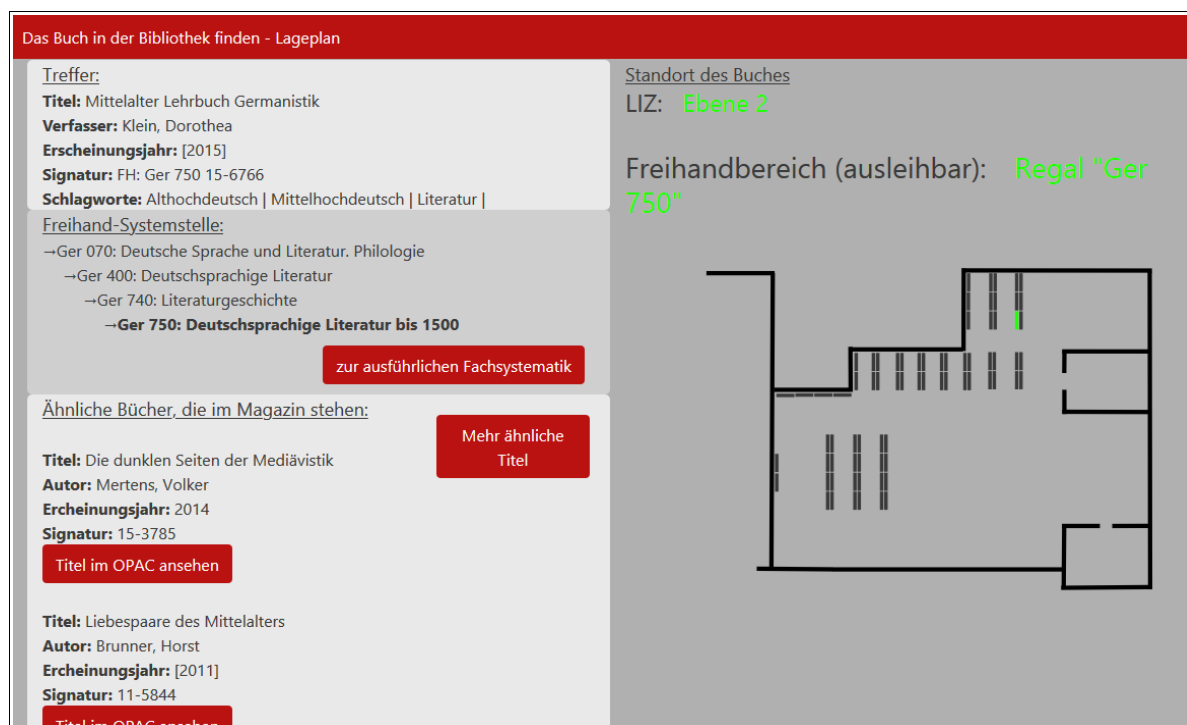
Das Buch in der Bibliothek finden - Lageplan

Treffer:
**Titel:** Mittelalter Lehrbuch Germanistik
**Verfasser:** Klein, Dorothea
**Erscheinungsjahr:** [2015]
**Signatur:** FH: Ger 750 15-6766
**Schlagworte:** Althochdeutsch | Mittelhochdeutsch | Literatur |

Freihand-Systemstelle:
→Ger 070: Deutsche Sprache und Literatur. Philologie
→Ger 400: Deutschsprachige Literatur
→Ger 740: Literaturgeschichte
**→Ger 750: Deutschsprachige Literatur bis 1500**

zur ausführlichen Fachsystematik

Ähnliche Bücher, die im Magazin stehen:

Mehr ähnliche Titel

**Titel:** Die dunklen Seiten der Mediävistik
**Autor:** Mertens, Volker
**Ercheinungsjahr:** 2014
**Signatur:** 15-3785

Titel im OPAC ansehen

**Titel:** Liebespaare des Mittelalters
**Autor:** Brunner, Horst
**Ercheinungsjahr:** [2011]
**Signatur:** 11-5844

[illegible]

Standort des Buches
LIZ: Ebene 2

Freihandbereich (ausleihbar): Regal "Ger 750"